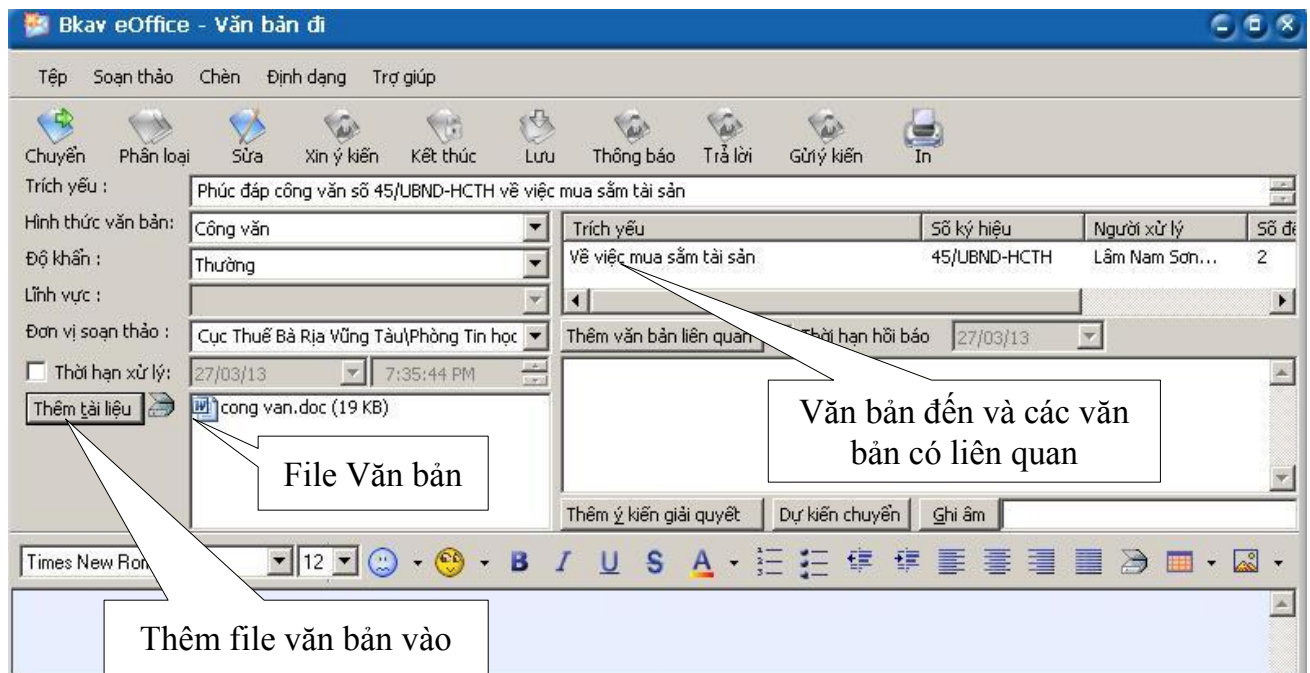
Bkav eOffice - Văn bản đi

Tệp Soạn thảo Chèn Định dạng Trợ giúp

Chuyển Phân loại Sửa Xin ý kiến Kết thúc Lưu Thông báo Trả lời Gửi ý kiến In

Trích yếu : Phúc đáp công văn số 45/UBND-HCTH về việc mua sắm tài sản

Hình thức văn bản: Công văn

Độ khẩn : Thường

Lĩnh vực :

Đơn vị soạn thảo : Cục Thuế Bà Rịa Vũng Tàu\Phòng Tin học

Thời hạn xử lý: 27/03/13 7:35:44 PM

Thêm tài liệu

cong van.doc (19 KB)

| Trích yếu | Số ký hiệu | Người xử lý | Số đ |
|---|---|---|---|
| Về việc mua sắm tài sản | 45/UBND-HCTH | Lâm Nam Sơn... | 2 |

Thêm văn bản liên quan Thời hạn hồi báo 27/03/13

Văn bản đến và các văn bản có liên quan

File Văn bản

Thêm ý kiến giải quyết Dự kiến chuyển Ghi âm

Times New Ron 12 B I U S A

Thêm file văn bản vào